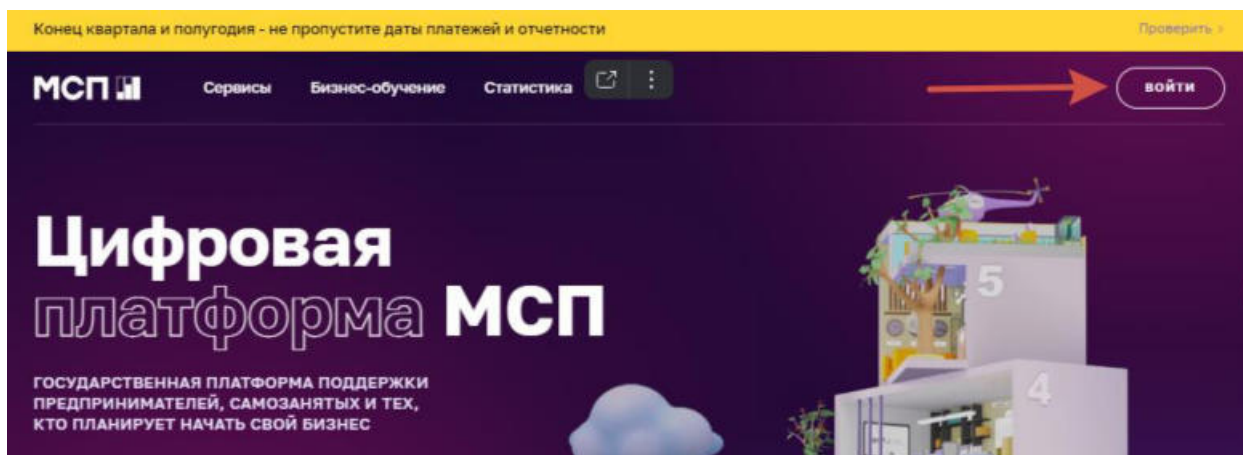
Конец квартала и полугодия - не пропустите даты платежей и отчетности

Проверить >

МСП

Сервисы

Бизнес-обучение

Статистика

войти

Цифровая платформа МСП

ГОСУДАРСТВЕННАЯ ПЛАТФОРМА ПОДДЕРЖКИ ПРЕДПРИНИМАТЕЛЕЙ, САМОЗАНЯТЫХ И ТЕХ, КТО ПЛАНИРУЕТ НАЧАТЬ СВОЙ БИЗНЕС

5

4